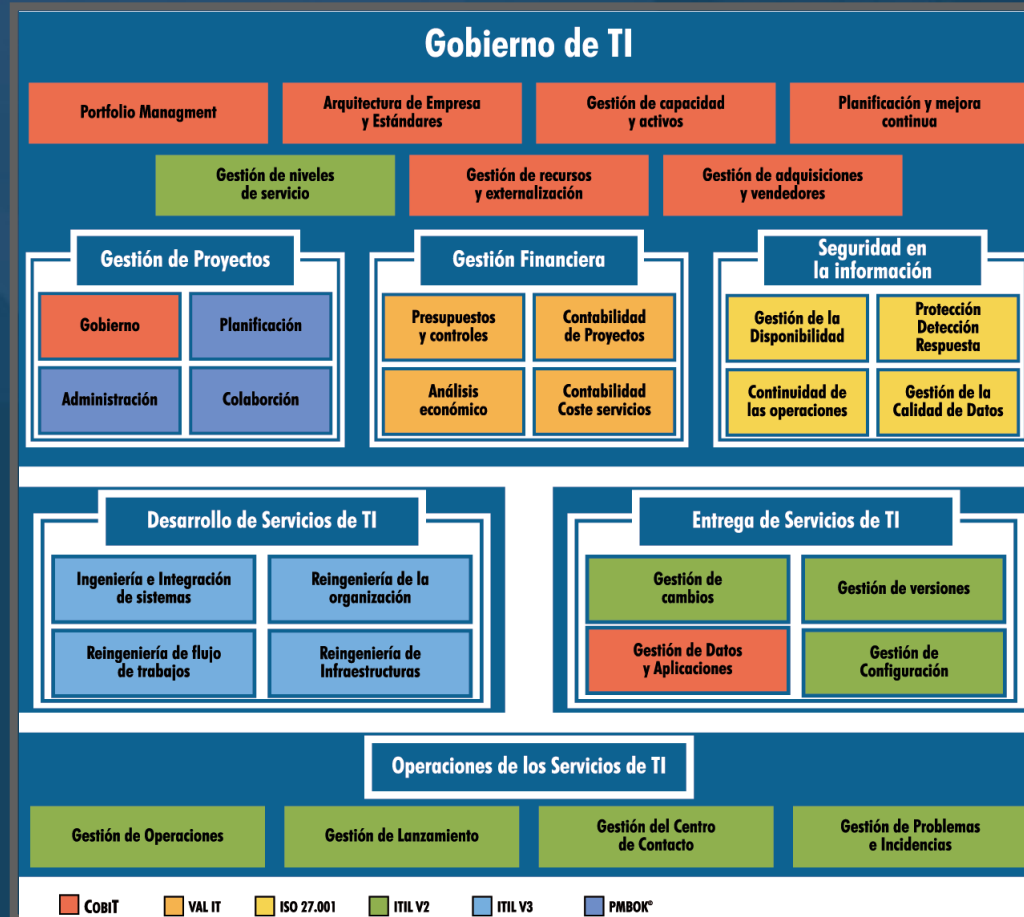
Gobierno de TI

Portfolio Managment

Arquitectura de Empresa y Estándares

Gestión de capacidad y activos

Planificación y mejora continua

Gestión de niveles de servicio

Gestión de recursos y externalización

Gestión de adquisiciones y vendedores

Gestión de Proyectos

Gobierno

Planificación

Administración

Colaborción

Gestión Financiera

Presupuestos y controles

Contabilidad de Proyectos

Análisis económico

Contabilidad Coste servicios

Seguridad en la información

Gestión de la Disponibilidad

Protección Detección Respuesta

Continuidad de las operaciones

Gestión de la Calidad de Datos

Desarrollo de Servicios de TI

Ingeniería e Integración de sistemas

Reingeniería de la organización

Reingeniería de flujo de trabajos

Reingeniería de Infraestructuras

Entrega de Servicios de TI

Gestión de cambios

Gestión de versiones

Gestión de Datos y Aplicaciones

Gestión de Configuración

Operaciones de los Servicios de TI

Gestión de Operaciones

Gestión de Lanzamiento

Gestión del Centro de Contacto

Gestión de Problemas e Incidencias

CobiT VAL IT ISO 27.001 ITIL V2 ITIL V3 PMBOK®